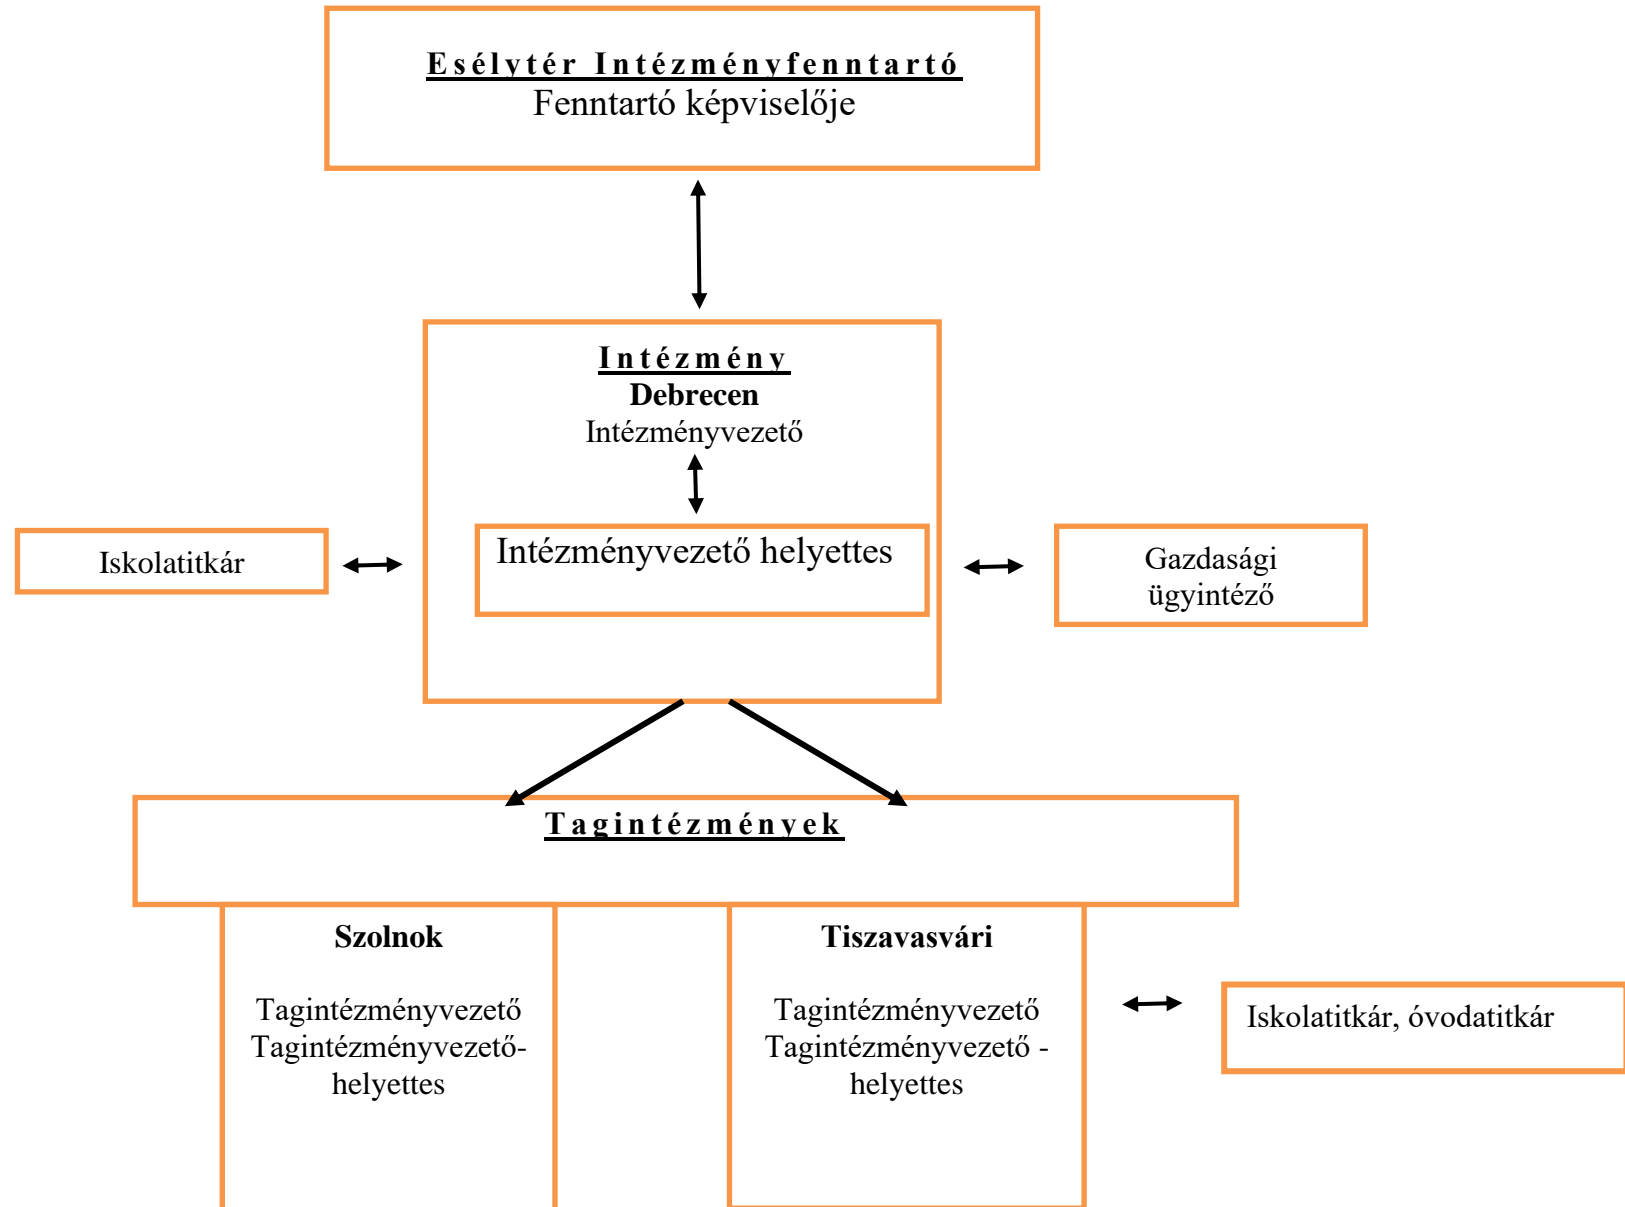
Esélytér Intézményfenntartó
Fenntartó képviselője

Intézmény
Debrecen
Intézményvezető

Intézményvezető helyettes

Iskolatitkár

Gazdasági ügyintéző

Tagintézmények

Szolnok

Tagintézményvezető
Tagintézményvezető-helyettes

Tiszavasvári

Tagintézményvezető
Tagintézményvezető - helyettes

Iskolatitkár, óvodatitkár